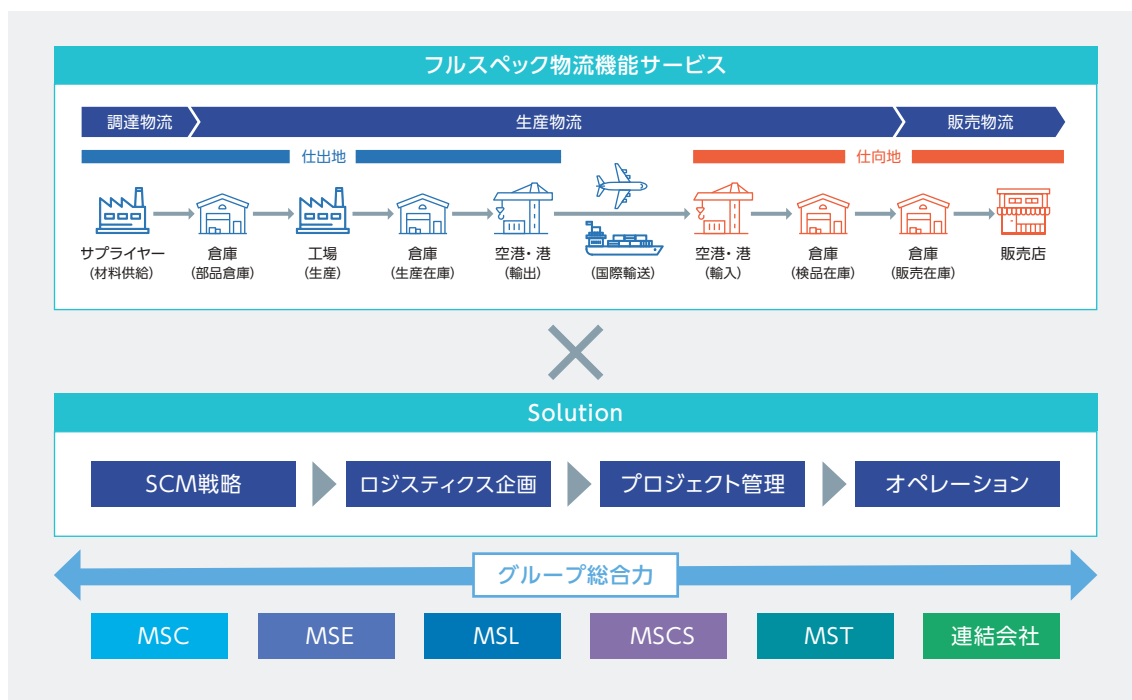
フルスペック物流機能サービス

調達物流

生産物流

販売物流

仕出地

仕向地

サプライヤー
（材料供給）

倉庫
（部品倉庫）

工場
（生産）

倉庫
（生産在庫）

空港・港
（輸出）

（国際輸送）

空港・港
（輸入）

倉庫
（検品在庫）

倉庫
（販売在庫）

販売店

Solution

SCM戦略

ロジスティクス企画

プロジェクト管理

オペレーション

グループ総合力

MSC

MSE

MSL

MSCS

MST

連結会社